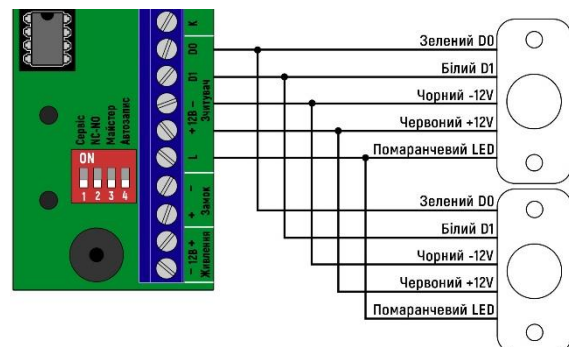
K
D0
D1
– 12В +
Зчитувач
L
–
+
Замок
– 12В +
Живлення
Сервіс
NC-NO
Майстер
Автозапис
ON
1 2 3 4
Зелений D0
Білий D1
Чорний -12V
Червоний +12V
Помаранчевий LED
Зелений D0
Білий D1
Чорний -12V
Червоний +12V
Помаранчевий LED